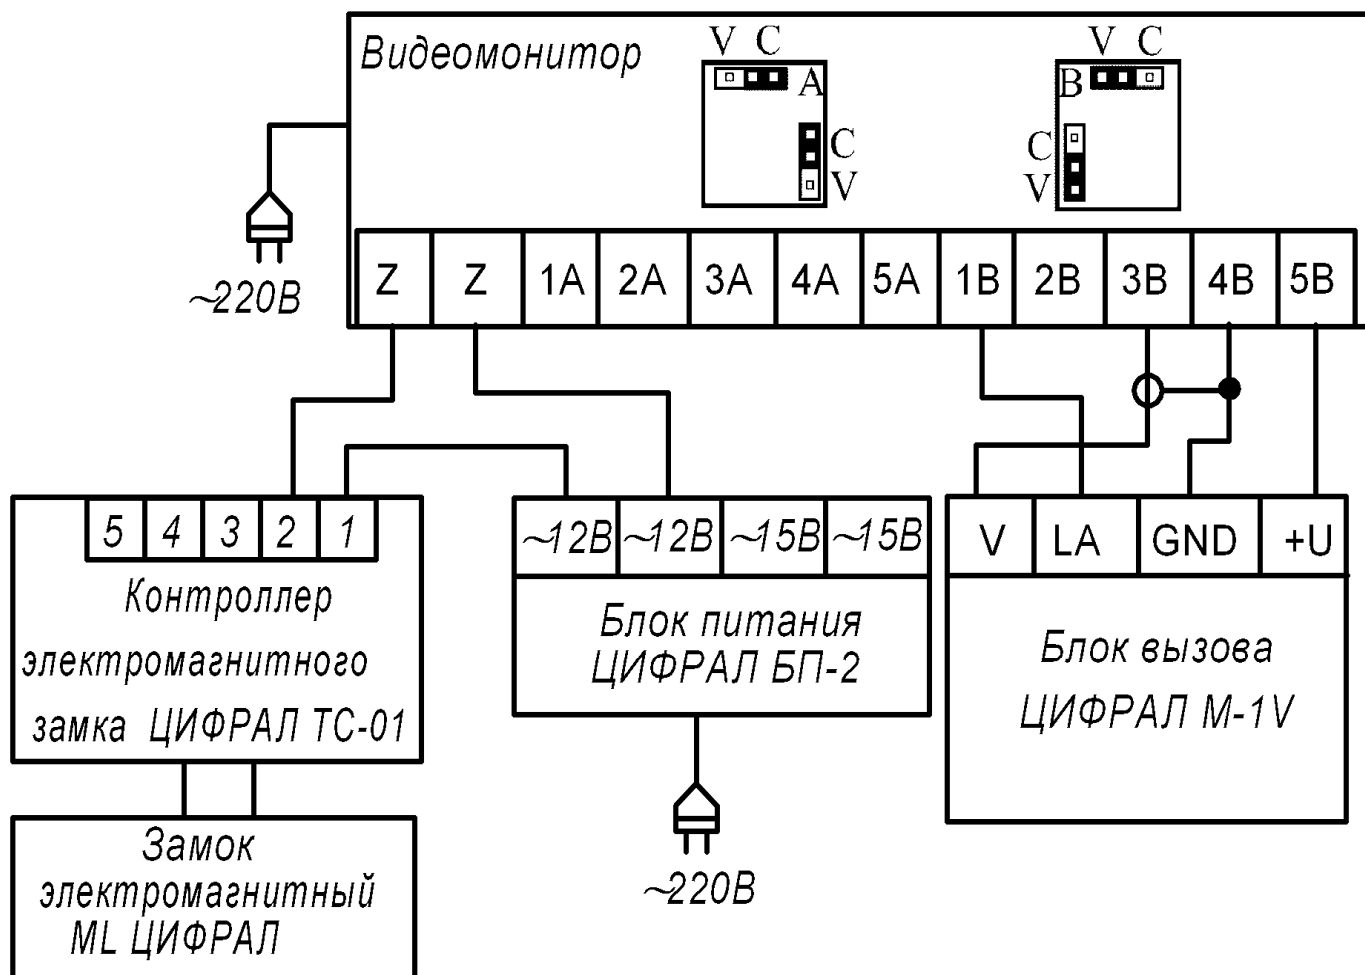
Видеомонитор

V C
A
C
V

V C
B
C
V

~220В

| Z | Z | 1A | 2A | 3A | 4A | 5A | 1B | 2B | 3B | 4B | 5B |
|---|---|---|---|---|---|---|---|---|---|---|---|

| 5 | 4 | 3 | 2 | 1 |
|---|---|---|---|---|

Контроллер электромагнитного замка ЦИФРАЛ ТС-01

| ~12В | ~12В | ~15В | ~15В |
|---|---|---|---|

Блок питания ЦИФРАЛ БП-2

| V | LA | GND | +U |
|---|---|---|---|

Блок вызова ЦИФРАЛ М-1V

Замок электромагнитный ML ЦИФРАЛ

~220В